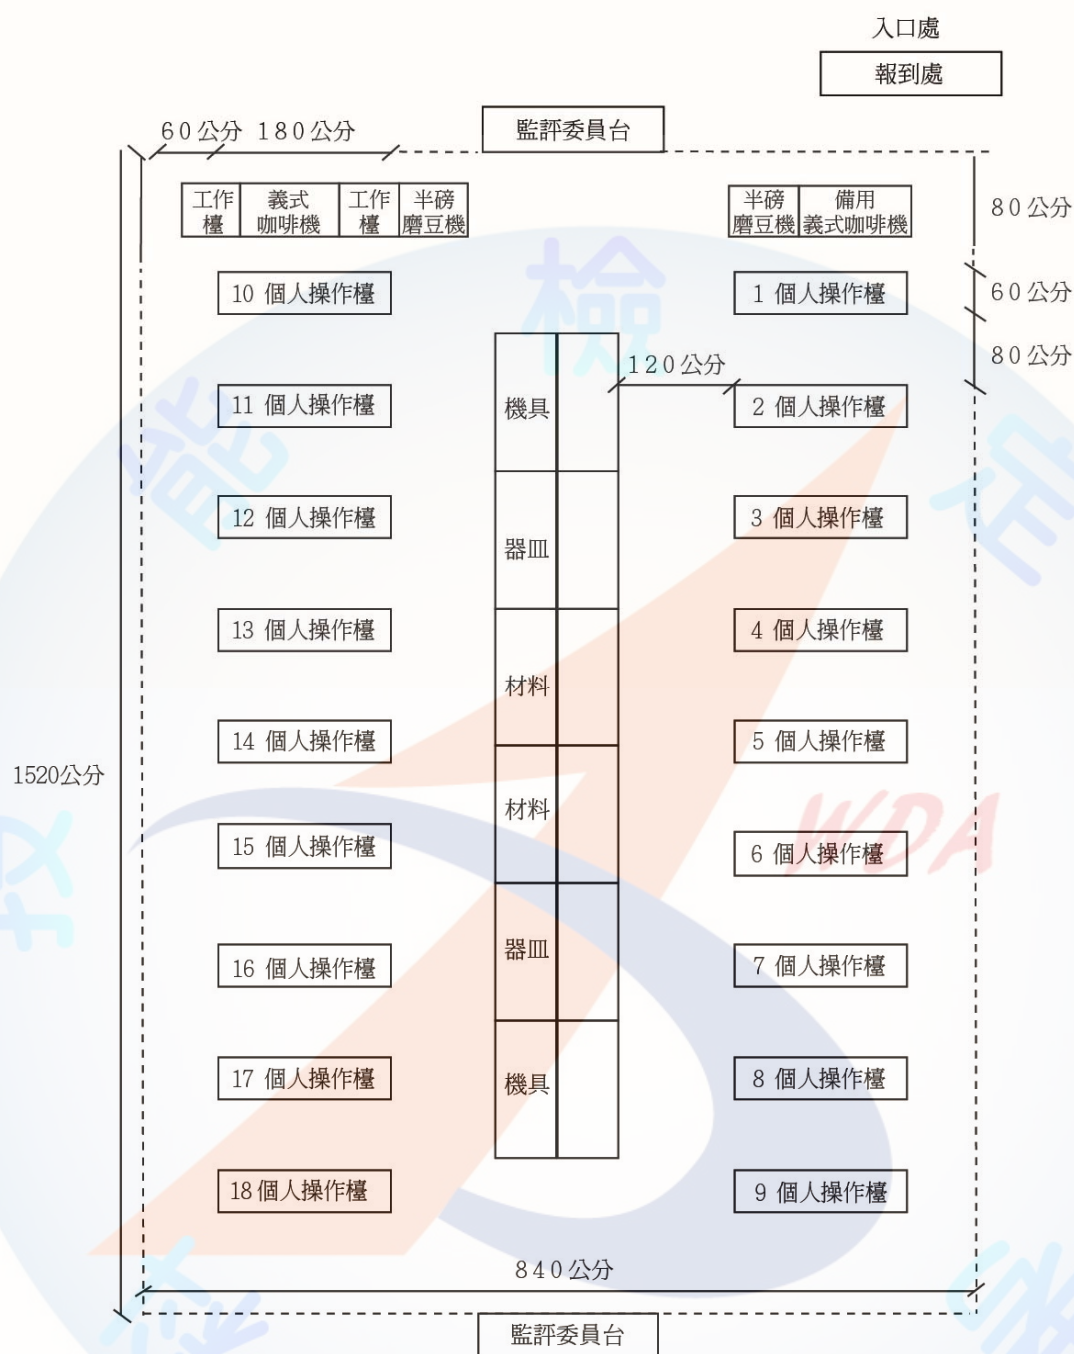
入口處

報到處

60公分 180公分

監評委員台

| 工作檯 | 義式咖啡機 | 工作檯 | 半磅磨豆機 |
|---|---|---|---|

| 半磅磨豆機 | 備用義式咖啡機 |
|---|---|

80公分

60公分

80公分

120公分

10 個人操作檯

11 個人操作檯

12 個人操作檯

13 個人操作檯

14 個人操作檯

15 個人操作檯

16 個人操作檯

17 個人操作檯

18個人操作檯

機具

器皿

材料

材料

器皿

機具

1 個人操作檯

2 個人操作檯

3 個人操作檯

4 個人操作檯

5 個人操作檯

6 個人操作檯

7 個人操作檯

8 個人操作檯

9 個人操作檯

1520公分

840公分

監評委員台